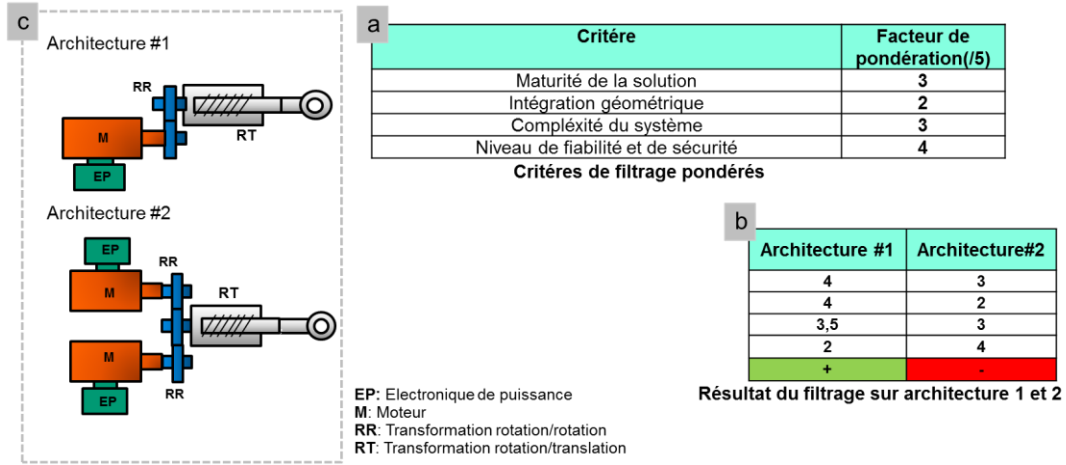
c

Architecture #1

RR

M

EP

RT

Architecture #2

EP

M

RR

RT

M

EP

RR

a

| Critère | Facteur de pondération(/5) |
|---|---|
| Maturité de la solution | 3 |
| Intégration géométrique | 2 |
| Complexité du système | 3 |
| Niveau de fiabilité et de sécurité | 4 |

Critéres de filtrage pondérés

b

| Architecture #1 | Architecture#2 |
|---|---|
| 4 | 3 |
| 4 | 2 |
| 3,5 | 3 |
| 2 | 4 |
| + | - |

Résultat du filtrage sur architecture 1 et 2

EP: Electronique de puissance
M: Moteur
RR: Transformation rotation/rotation
RT: Transformation rotation/translation